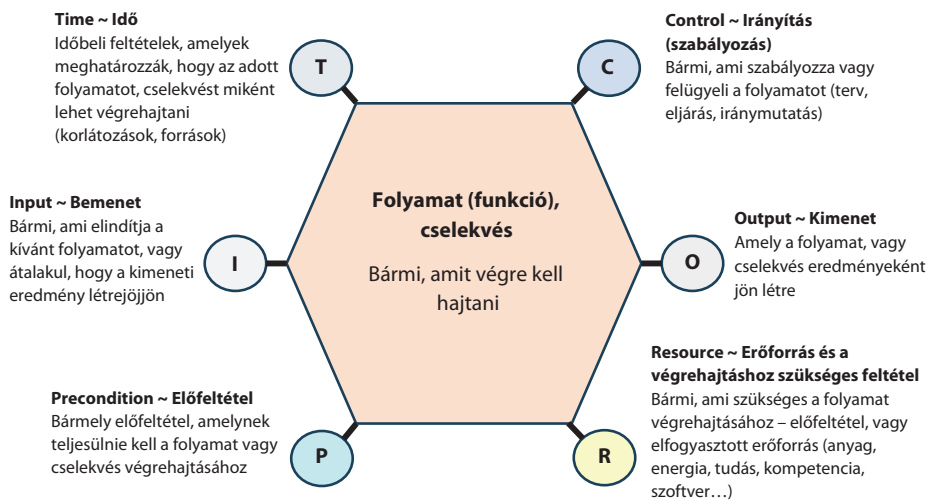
**Time ~ Idő**
Időbeli feltételek, amelyek meghatározzák, hogy az adott folyamatot, cselekvést miként lehet végrehajtani (korlátozások, források)

T

**Control ~ Irányítás (szabályozás)**
Bármi, ami szabályozza vagy felügyeli a folyamatot (terv, eljárás, iránymutatás)

C

**Input ~ Bemenet**
Bármi, ami elindítja a kívánt folyamatot, vagy átalakul, hogy a kimeneti eredmény létrejöjjön

I

**Folyamat (funkció), cselekvés**
Bármi, amit végre kell hajtani

O

**Output ~ Kimenet**
Amely a folyamat, vagy cselekvés eredményeként jön létre

**Precondition ~ Előfeltétel**
Bármely előfeltétel, amelynek teljesülnie kell a folyamat vagy cselekvés végrehajtásához

P

R

**Resource ~ Erőforrás és a végrehajtáshoz szükséges feltétel**
Bármi, ami szükséges a folyamat végrehajtásához – előfeltétel, vagy elfogyasztott erőforrás (anyag, energia, tudás, kompetencia, szoftver…)